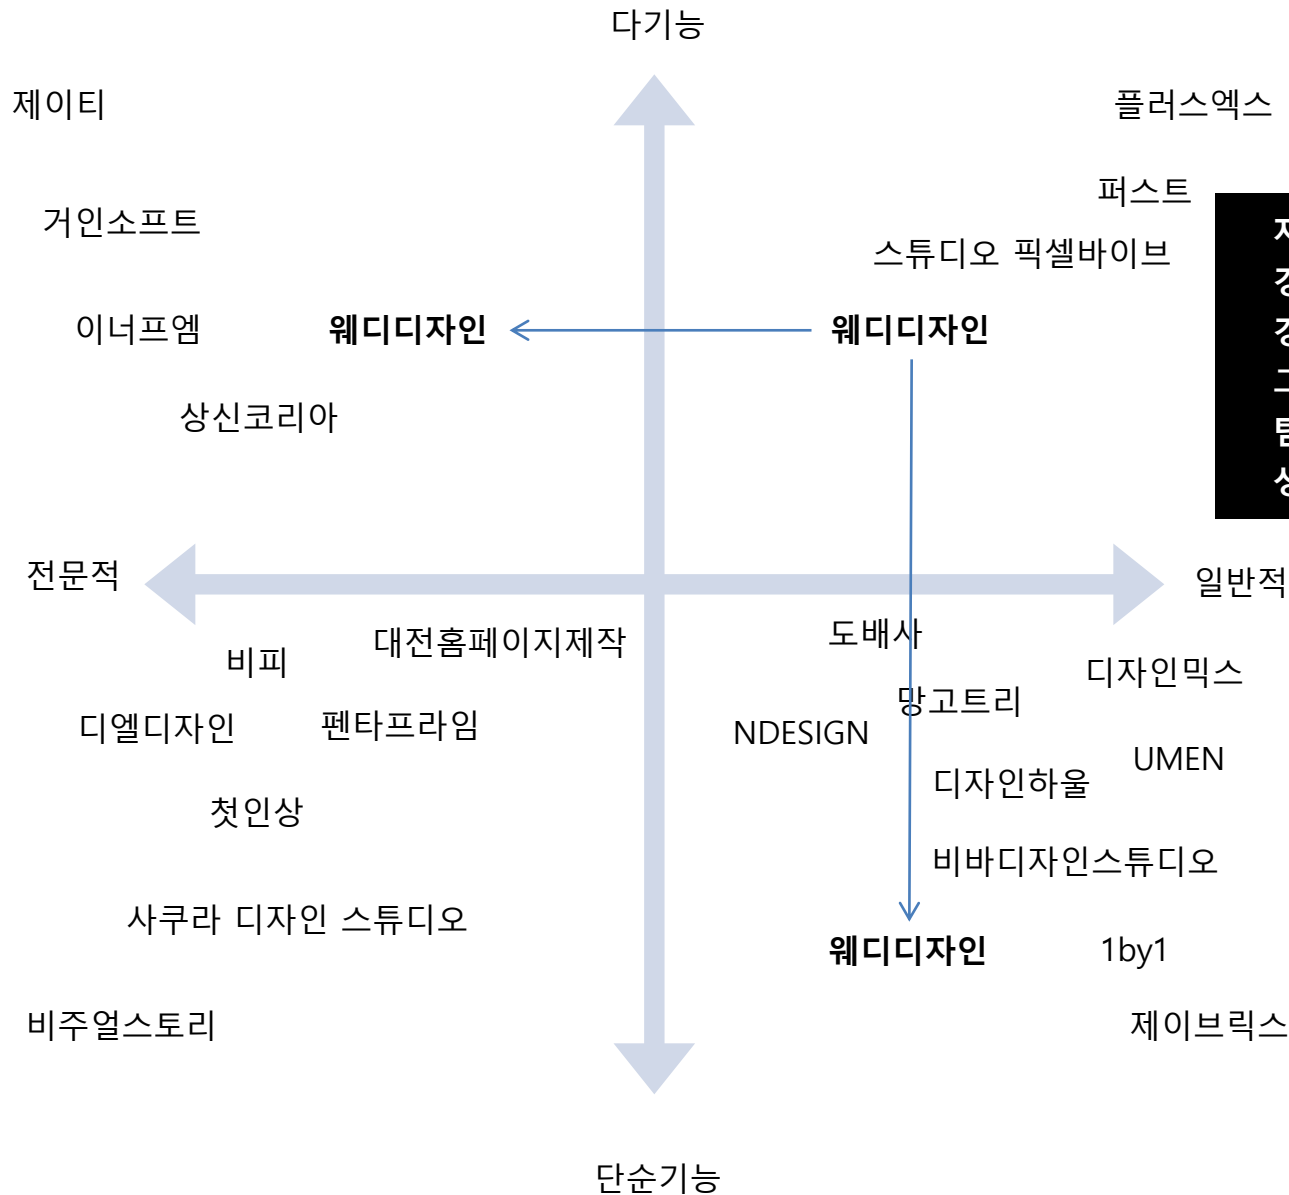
다기능

제이티

플러스엑스

퍼스트

거인소프트

스튜디오 픽셀바이브

이너프엠

**웨디디자인**

**웨디디자인**

상신코리아

전문적

일반적

대전홈페이지제작

도배사

비피

디자인믹스

망고트리

디엘디자인

펜타프라임

NDESIGN

UMEN

디자인하울

첫인상

비바디자인스튜디오

사쿠라 디자인 스튜디오

**웨디디자인**

1by1

비주얼스토리

제이브릭스

단순기능

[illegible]